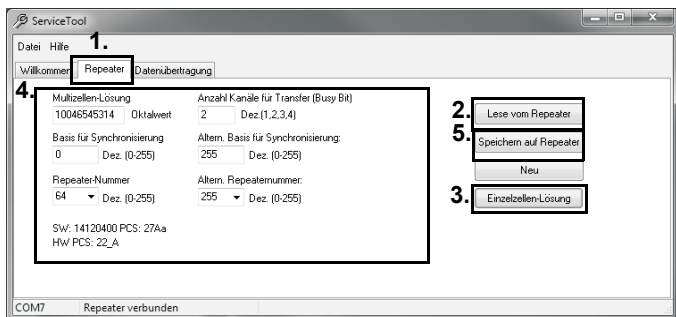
ServiceTool

Datei Hilfe

1.

Willkommen Repeater Datenübertragung

4.

Multizellen-Lösung
10046545314 Oktalwert

Anzahl Kanäle für Transfer (Busy Bit)
2 Dez.(1,2,3,4)

Basis für Synchronisierung
0 Dez. (0-255)

Altern. Basis für Synchronisierung:
255 Dez. (0-255)

Repeater-Nummer
64 Dez. (0-255)

Altern. Repeaternummer:
255 Dez. (0-255)

SW: 14120400 PCS: 27Aa
HW PCS: 22_A

2. Lese vom Repeater

5. Speichern auf Repeater

Neu

3. Einzelzellen-Lösung

COM7 Repeater verbunden